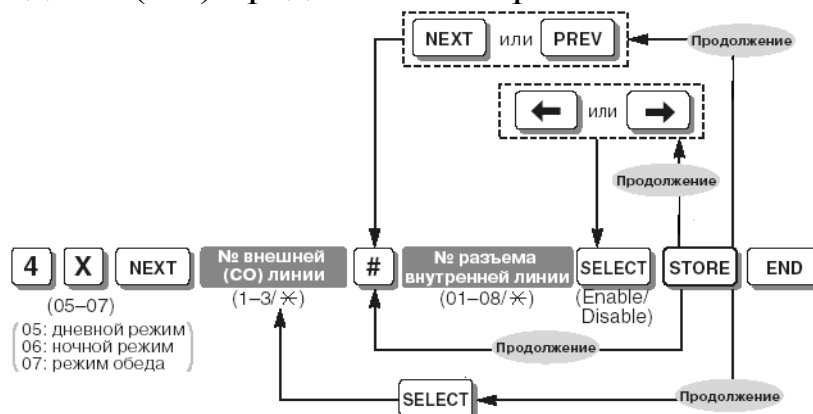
NEXT или PREV

Продолжение

← или →

Продолжение

4 X NEXT № внешней (CO) линии # № разъема внутренней линии SELECT STORE END

(05–07)

05: дневной режим
06: ночной режим
07: режим обеда

(1–3/$\divideontimes$)

(01–08/$\divideontimes$)

(Enable/ Disable)

Продолжение

SELECT

Продолжение